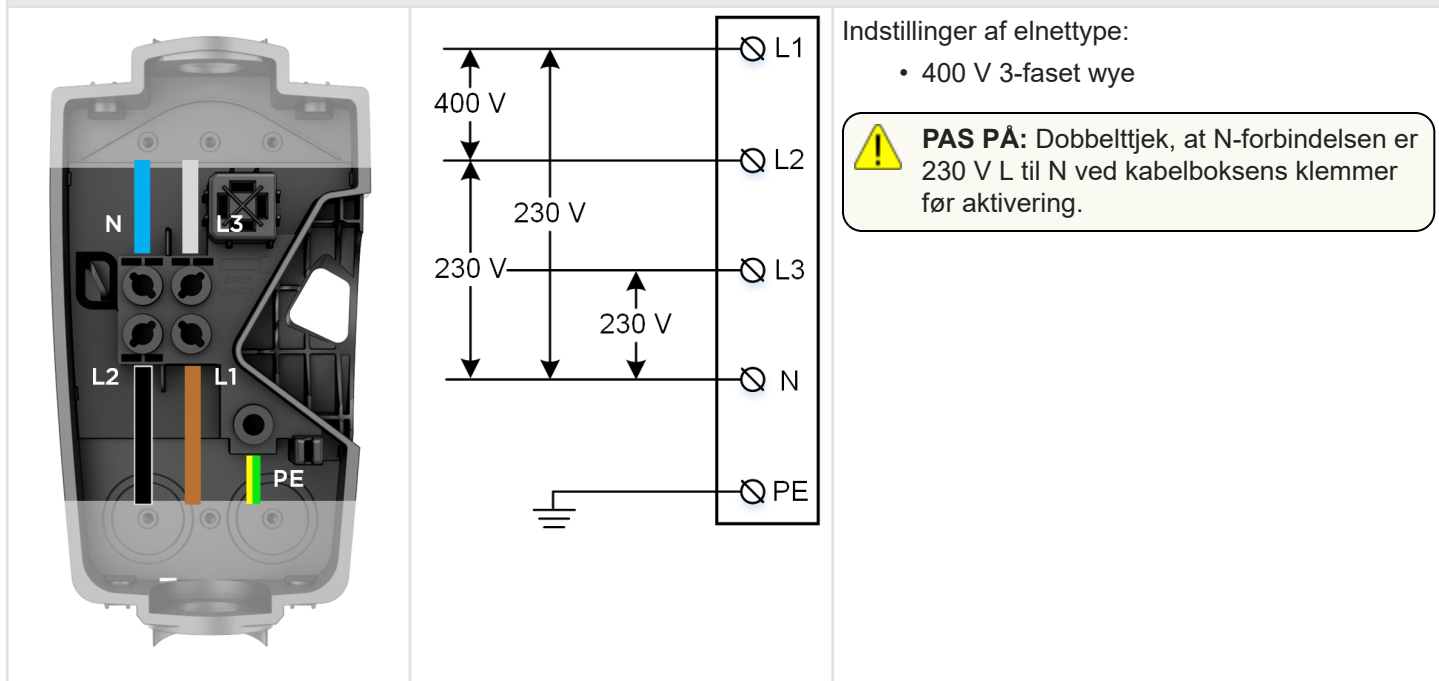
N
L3
L2
L1
PE

400 V
230 V
230 V
230 V
L1
L2
L3
N
PE

Indstillinger af elnettype:

• 400 V 3-faset wye

**PAS PÅ:** Dobbelttjek, at N-forbindelsen er 230 V L til N ved kabelboksens klemmer før aktivering.